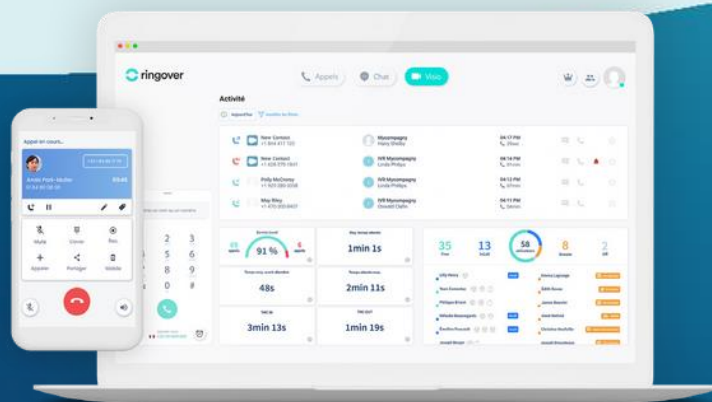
ringover

Appels

Chat

Visio

Activité

Aujourd'hui

New Contact

Mynompagny

New Contact

IVR Mynompagny

Polly McCrony

IVR Mynompagny

May Riley

IVR Mynompagny

91 %

1min 1s

48s

2min 11s

3min 13s

1min 19s

35

13

50

8

2

Appel en cours...

Muté

Clavier

Rec

Appeler

Partager

Mobile

2 3
5 6
8 9
0 #